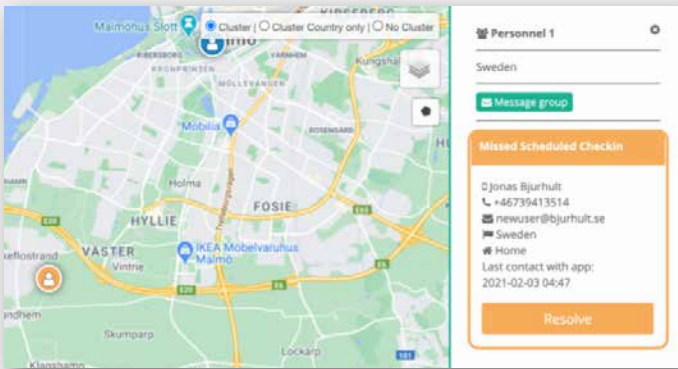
Malmöhus Slott

Cluster | Cluster Country only | No Cluster

KIRSEBERG

Malmö

RIBERSBORG

KRONPRINSEN

MELLEVÅNGEN

Kungshal

Mobilia

ROSENGÅRD

Holma

HYLLIE

FOSIE

E65

VÄSTER

IKEA Möbelvaruhus Malmö

Vintrie

E20

E6

Skumparp

Lockarp

101

Klagshamn

Personnel 1

Sweden

Message group

Missed Scheduled Checkin

Jonas Bjurhult

+46739413514

newuser@bjurhult.se

Sweden

Home

Last contact with app:

2021-02-03 04:47

Resolve